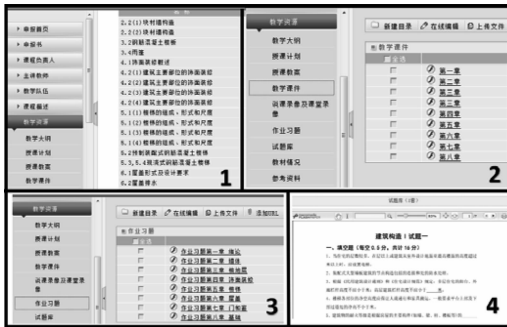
申报首页
申报书
课程负责人
主讲教师
教学队伍
课程描述
教学资源
教学大纲
授课计划
授课教案
教学课件

2.2(1)块材墙构造
2.2(2)块材墙构造
2.3钢筋混凝土楼板
2.4阳台
4.1隔墙构造概述
4.2(1)建筑主要部位的饰面装修
4.2(2)建筑主要部位的饰面装修
4.2(3)建筑主要部位的饰面装修
4.2(4)建筑主要部位的饰面装修
5.1(1)楼梯的组成、形式和尺度
5.1(2)楼梯的组成、形式和尺度
5.1(3)楼梯的组成、形式和尺度
5.1(4)楼梯的组成、形式和尺度
5.2现浇钢筋混凝土楼梯
5.3,5.4现浇式钢筋混凝土楼梯
7.1屋面形式及设计要求
7.2屋面排水

1

教学资源
教学大纲
授课计划
授课教案
教学课件
说课录像及课堂录像
作业习题
试题库
教材情况
参考资料

新建目录 在线编辑 上传文件
教学课件
是否选
第一章
第二章
第三章
第四章
第五章
第六章
第七章
第八章

2

教学资源
教学大纲
授课计划
授课教案
教学课件
说课录像及课堂录像
作业习题
试题库

新建目录 在线编辑 上传文件 添加URL
作业习题
是否选
作业习题第一章 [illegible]
作业习题第二章 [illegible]
作业习题第三章 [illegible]
作业习题第四章 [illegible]
作业习题第五章 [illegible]
作业习题第六章 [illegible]
作业习题第七章 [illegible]
作业习题第八章 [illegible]

3

试题库一

建筑构造 I 试题一
一、填空题（每空 0.5 分，共计 16 分）
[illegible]

4